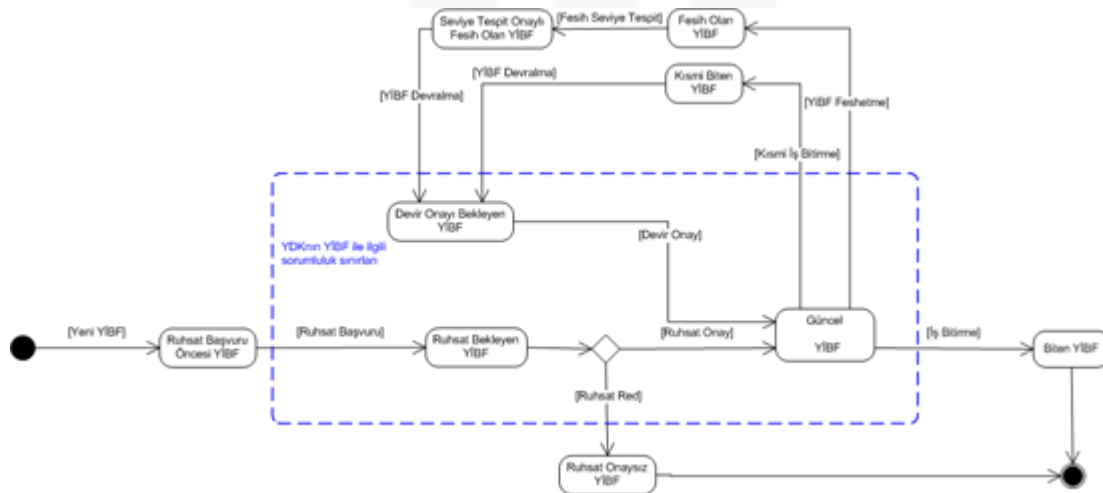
Seviye Tespit Onaylı Fesih Olan YİBF

[Fesih Seviye Tespit]

Fesih Olan YİBF

[YİBF Devralma]

Kısmi Biten YİBF

[YİBF Devralma]

[YİBF Feshetme]

[Kısmi İş Bitirme]

Devir Onayı Bekleyen YİBF

[Devir Onay]

YDK'nın YİBF ile ilgili sorumluluk sınırları

[Yeni YİBF]

Ruhsat Başvuru Öncesi YİBF

[Ruhsat Başvuru]

Ruhsat Bekleyen YİBF

[Ruhsat Onay]

Güncel

YİBF

[İş Bitirme]

Biten YİBF

[Ruhsat Red]

Ruhsat Onaysız YİBF